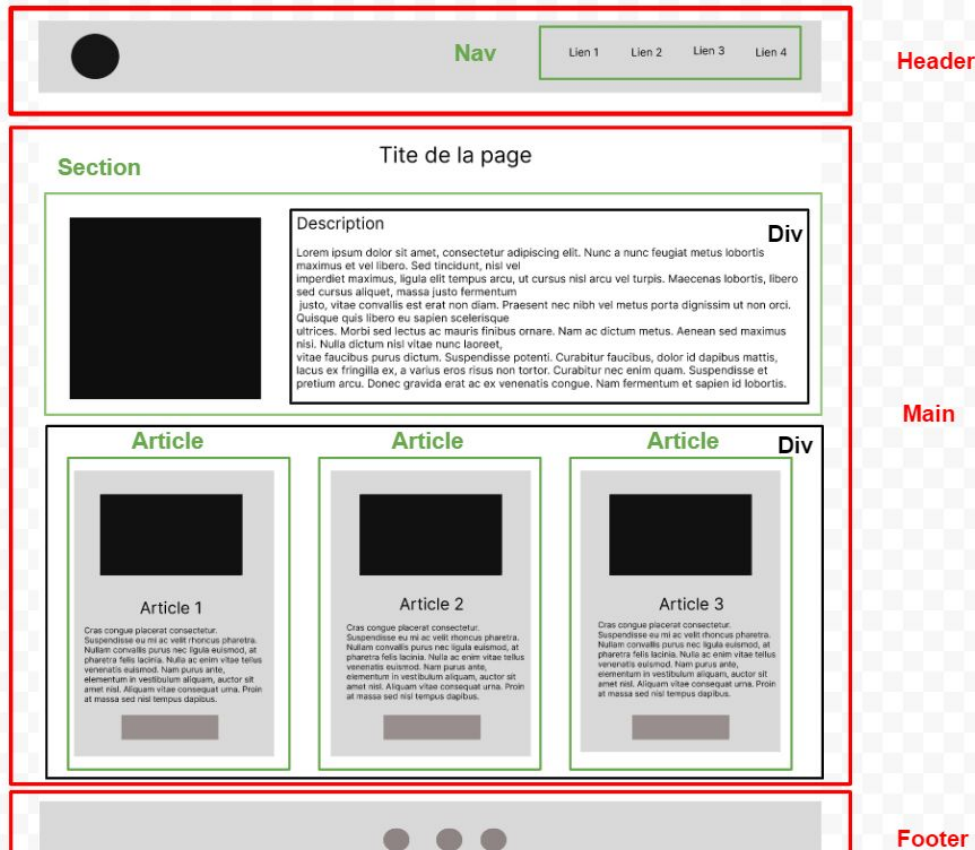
Nav

Lien 1 Lien 2 Lien 3 Lien 4

Header

Section

Tite de la page

Description

Div

Lorem ipsum dolor sit amet, consectetur adipiscing elit. Nunc a nunc feugiat metus lobortis maximus et vel libero. Sed tincidunt, nisl vel imperdiet maximus, ligula elit tempus arcu, ut cursus nisl arcu vel turpis. Maecenas lobortis, libero sed cursus aliquet, massa justo fermentum justo, vitae convallis est erat non diam. Praesent nec nibh vel metus porta dignissim ut non orci. Quisque quis libero eu sapien scelerisque ultrices. Morbi sed lectus ac mauris finibus ornare. Nam ac dictum metus. Aenean sed maximus nisi. Nulla dictum nisl vitae nunc laoreet, vitae faucibus purus dictum. Suspendisse potenti. Curabitur faucibus, dolor id dapibus mattis, lacus ex fringilla ex, a varius eros risus non tortor. Curabitur nec enim quam. Suspendisse et pretium arcu. Donec gravida erat ac ex venenatis congue. Nam fermentum et sapien id lobortis.

Main

Article

Article

Article

Div

Article 1

Cras congue placerat consectetur. Suspendisse eu mi ac velit rhoncus pharetra. Nullam convallis purus nec ligula euismod, at pharetra felis lacinia. Nulla ac enim vitae tellus venenatis euismod. Nam purus ante, elementum in vestibulum aliquam, auctor sit amet nisl. Aliquam vitae consequat urna. Proin at massa sed nisl tempus dapibus.

Article 2

Cras congue placerat consectetur. Suspendisse eu mi ac velit rhoncus pharetra. Nullam convallis purus nec ligula euismod, at pharetra felis lacinia. Nulla ac enim vitae tellus venenatis euismod. Nam purus ante, elementum in vestibulum aliquam, auctor sit amet nisl. Aliquam vitae consequat urna. Proin at massa sed nisl tempus dapibus.

Article 3

Cras congue placerat consectetur. Suspendisse eu mi ac velit rhoncus pharetra. Nullam convallis purus nec ligula euismod, at pharetra felis lacinia. Nulla ac enim vitae tellus venenatis euismod. Nam purus ante, elementum in vestibulum aliquam, auctor sit amet nisl. Aliquam vitae consequat urna. Proin at massa sed nisl tempus dapibus.

Footer